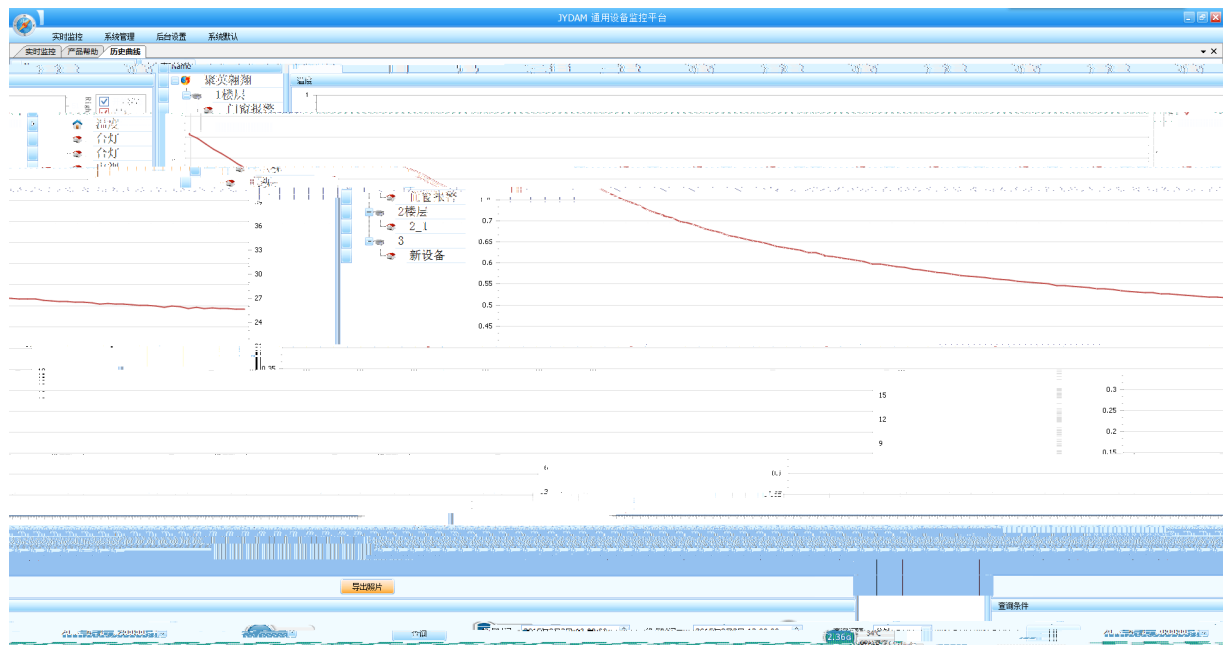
JYDAM 通用设备监控平台

实时监控 系统管理 后台设置 系统默认

实时监控 产品帮助 历史曲线

聚英翱翔
1楼层
门窗报警
温度
台灯
台灯
门窗报警
2楼层
2_1
3
新设备

36
33
30
27
24

1
0.7
0.65
0.6
0.55
0.5
0.45

15
12
9

0.3
0.25
0.2
0.15

导出图片

查询条件

2.36d